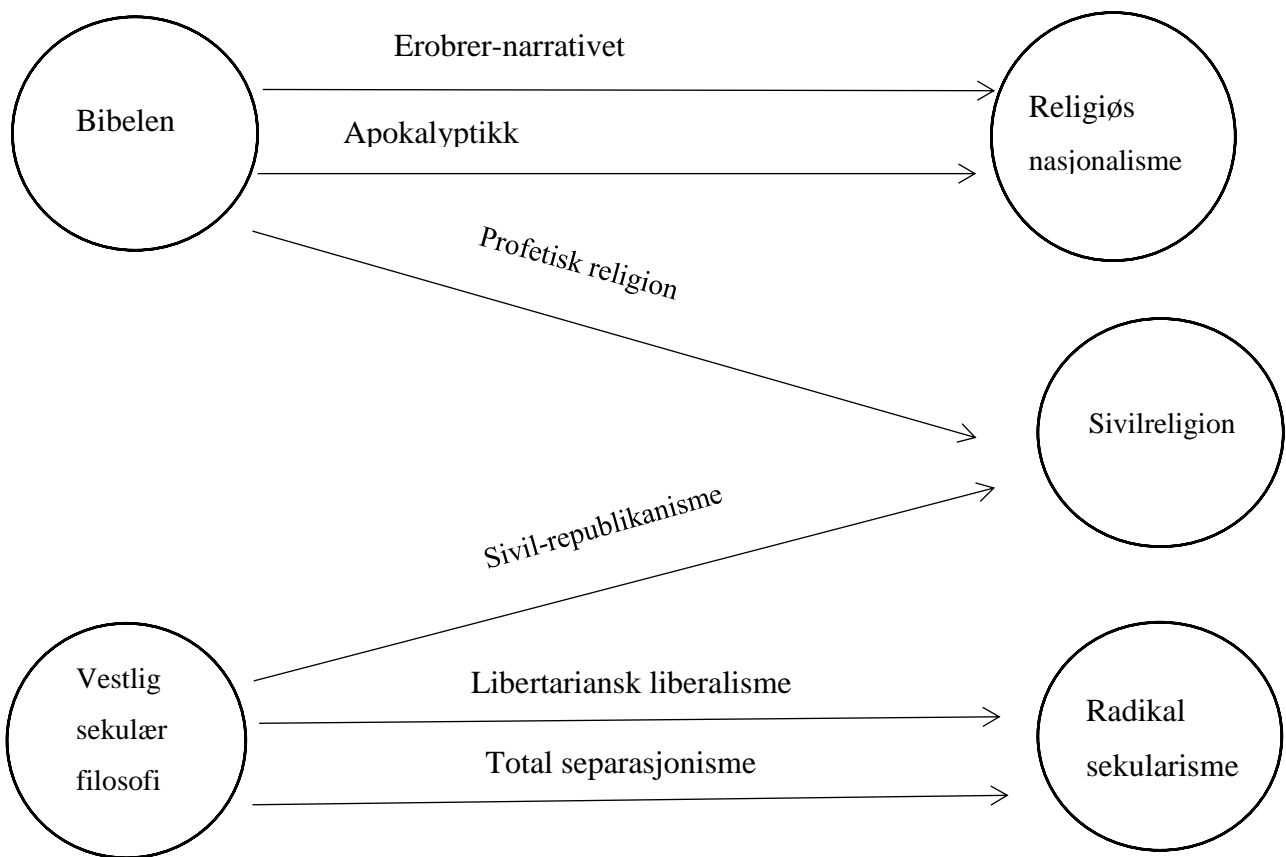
Bibelen

Erobrer-narrativet

Apokalyptikk

Religiøs nasjonalisme

Profetisk religion

Sivilreligion

Sivil-republikanisme

Vestlig sekulær filosofi

Libertariansk liberalisme

Total separasjonisme

Radikal sekularisme